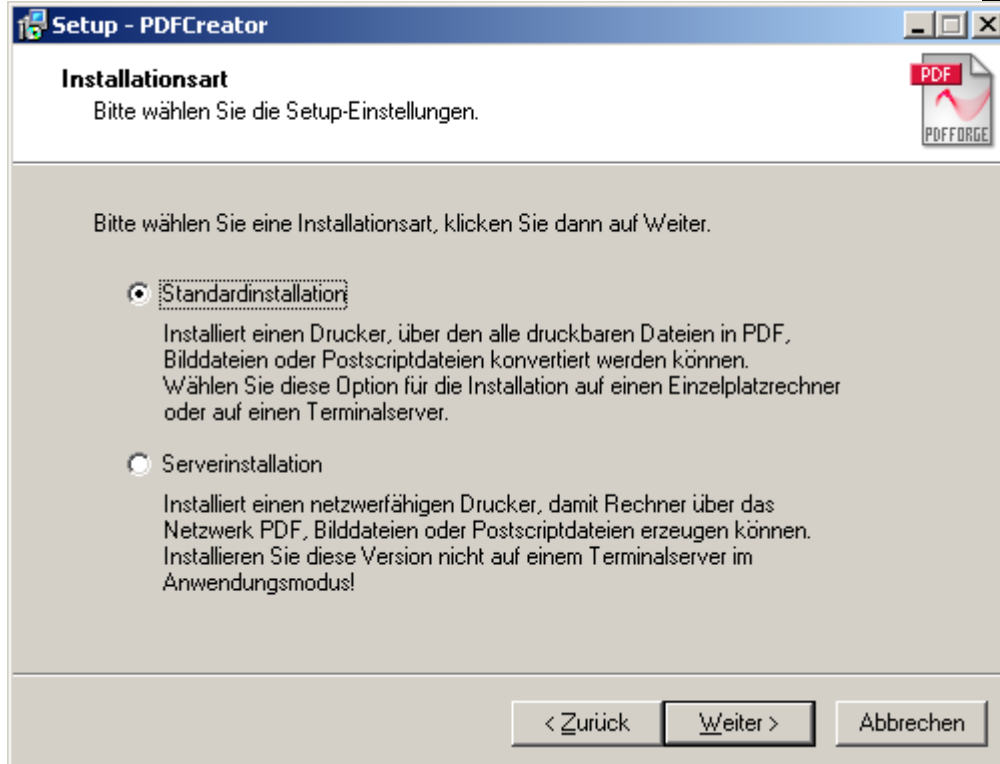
Setup - PDFCreator

Installationsart
Bitte wählen Sie die Setup-Einstellungen.

PDF
PDFFORGE

Bitte wählen Sie eine Installationsart, klicken Sie dann auf Weiter.

Standardinstallation

Installiert einen Drucker, über den alle druckbaren Dateien in PDF, Bilddateien oder Postscriptdateien konvertiert werden können. Wählen Sie diese Option für die Installation auf einen Einzelplatzrechner oder auf einen Terminalserver.

Serverinstallation

Installiert einen netzwerfähigen Drucker, damit Rechner über das Netzwerk PDF, Bilddateien oder Postscriptdateien erzeugen können. Installieren Sie diese Version nicht auf einem Terminalserver im Anwendungsmodus!

< Zurück | Weiter > | Abbrechen